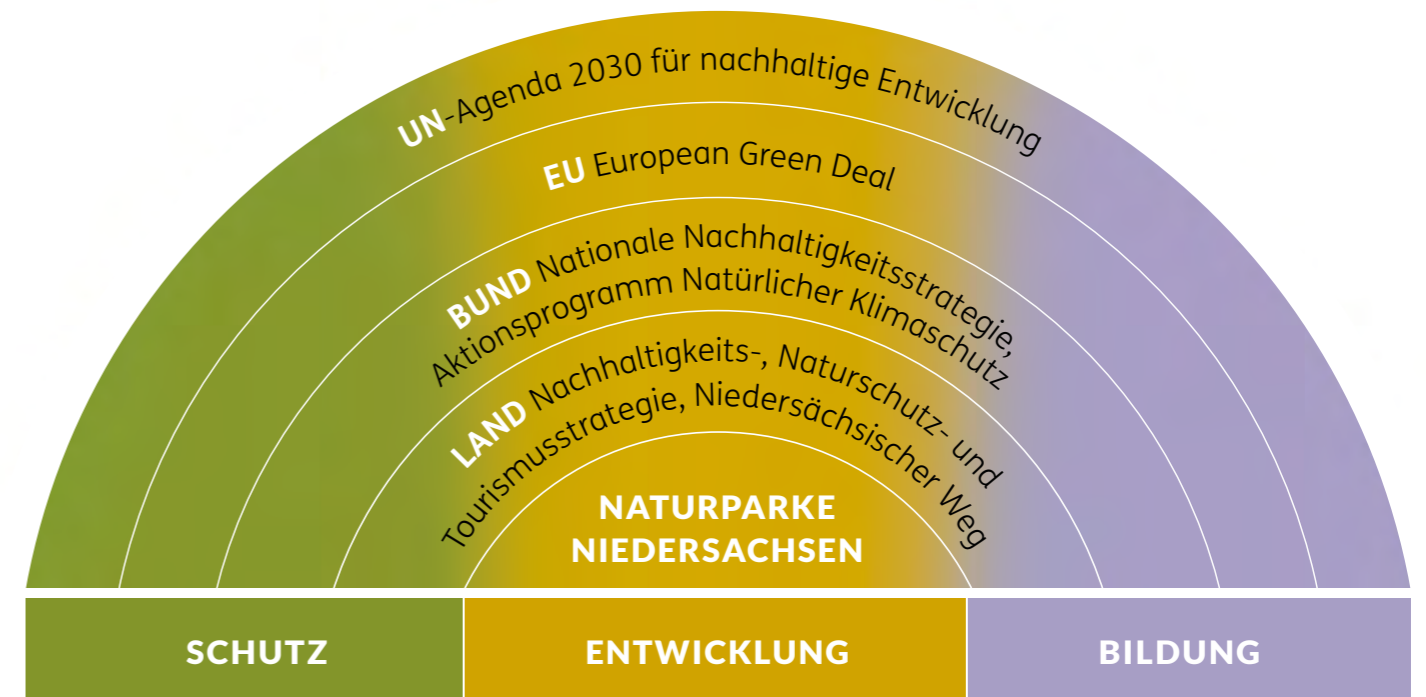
UN-Agenda 2030 für nachhaltige Entwicklung

EU European Green Deal

BUND Nationale Nachhaltigkeitsstrategie, Aktionsprogramm Natürlicher Klimaschutz

LAND Nachhaltigkeits-, Naturschutz- und Tourismusstrategie, Niedersächsischer Weg

NATURPARKE NIEDERSACHSEN

SCHUTZ

ENTWICKLUNG

BILDUNG